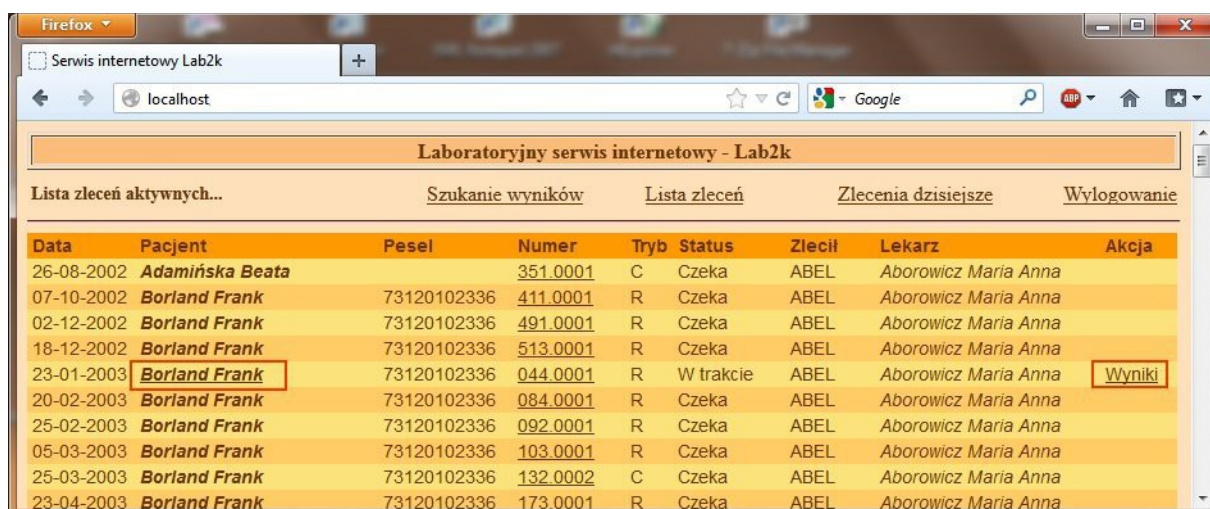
Firefox

Serwis internetowy Lab2k

localhost

Google

Laboratoryjny serwis internetowy - Lab2k

Lista zleceń aktywnych...

Szukanie wyników

Lista zleceń

Zlecenia dzisiejsze

Wylogowanie

| Data | Pacjent | Pesel | Numer | Tryb | Status | Zlecił | Lekarz | Akcja |
|---|---|---|---|---|---|---|---|---|
| 26-08-2002 | Adamińska Beata | | 351.0001 | C | Czeka | ABEL | Aborowicz Maria Anna | |
| 07-10-2002 | Borland Frank | 73120102336 | 411.0001 | R | Czeka | ABEL | Aborowicz Maria Anna | |
| 02-12-2002 | Borland Frank | 73120102336 | 491.0001 | R | Czeka | ABEL | Aborowicz Maria Anna | |
| 18-12-2002 | Borland Frank | 73120102336 | 513.0001 | R | Czeka | ABEL | Aborowicz Maria Anna | |
| 23-01-2003 | Borland Frank | 73120102336 | 044.0001 | R | W trakcie | ABEL | Aborowicz Maria Anna | Wyniki |
| 20-02-2003 | Borland Frank | 73120102336 | 084.0001 | R | Czeka | ABEL | Aborowicz Maria Anna | |
| 25-02-2003 | Borland Frank | 73120102336 | 092.0001 | R | Czeka | ABEL | Aborowicz Maria Anna | |
| 05-03-2003 | Borland Frank | 73120102336 | 103.0001 | R | Czeka | ABEL | Aborowicz Maria Anna | |
| 25-03-2003 | Borland Frank | 73120102336 | 132.0002 | C | Czeka | ABEL | Aborowicz Maria Anna | |
| 23-04-2003 | Borland Frank | 73120102336 | 173.0001 | R | Czeka | ABEL | Aborowicz Maria Anna | |